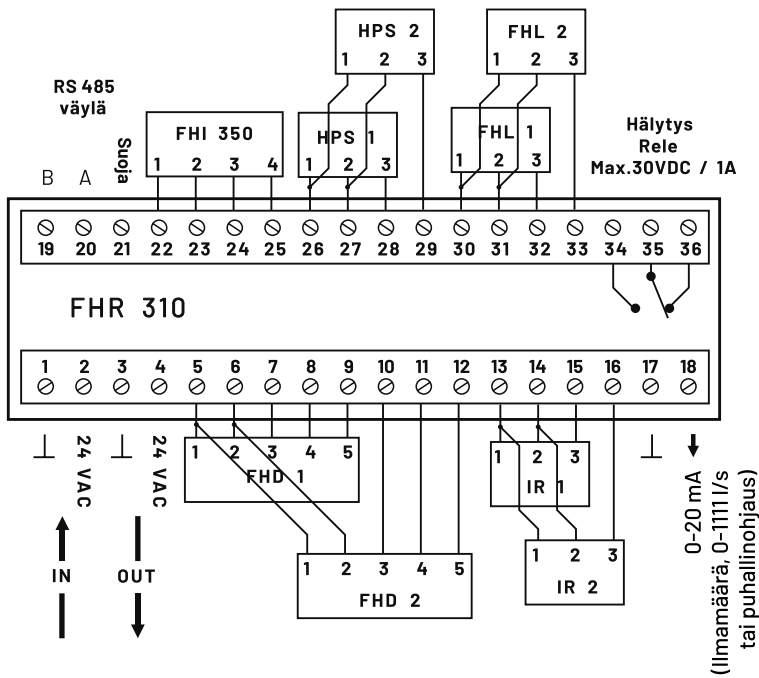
HPS 2
1 2 3

FHL 2
1 2 3

RS 485
väylä

FHI 350
1 2 3 4

HPS 1
1 2 3

FHL 1
1 2 3

Hälytys
Rele
Max.30VDC / 1A

B A Suoja

19 20 21 22 23 24 25 26 27 28 29 30 31 32 33 34 35 36

FHR 310

1 2 3 4 5 6 7 8 9 10 11 12 13 14 15 16 17 18

⊥ 24 VAC ⊥ 24 VAC

FHD 1
1 2 3 4 5

1 2 3
IR 1

⊥

IN

OUT

FHD 2
1 2 3 4 5

IR 2
1 2 3

0-20 mA
(Ilmamäärä, 0-1111 l/s
tai puhallinohjaus)